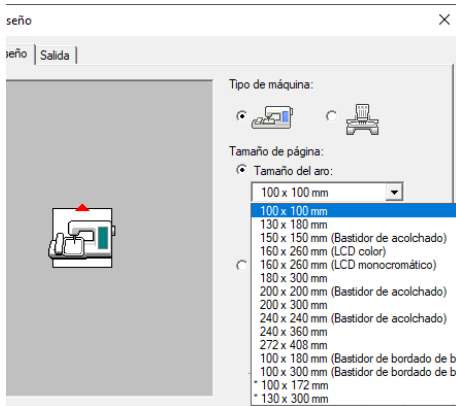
seño

seño | Salida

Tipo de máquina:

Tamaño de página:

Tamaño del aro:

100 x 100 mm

100 x 100 mm
130 x 180 mm
150 x 150 mm (Bastidor de acolchado)
160 x 260 mm (LCD color)
160 x 260 mm (LCD monocromático)
180 x 300 mm
200 x 200 mm (Bastidor de acolchado)
200 x 300 mm
240 x 240 mm (Bastidor de acolchado)
240 x 360 mm
272 x 408 mm
100 x 180 mm (Bastidor de bordado de b
100 x 300 mm (Bastidor de bordado de b
* 100 x 172 mm
* 130 x 300 mm